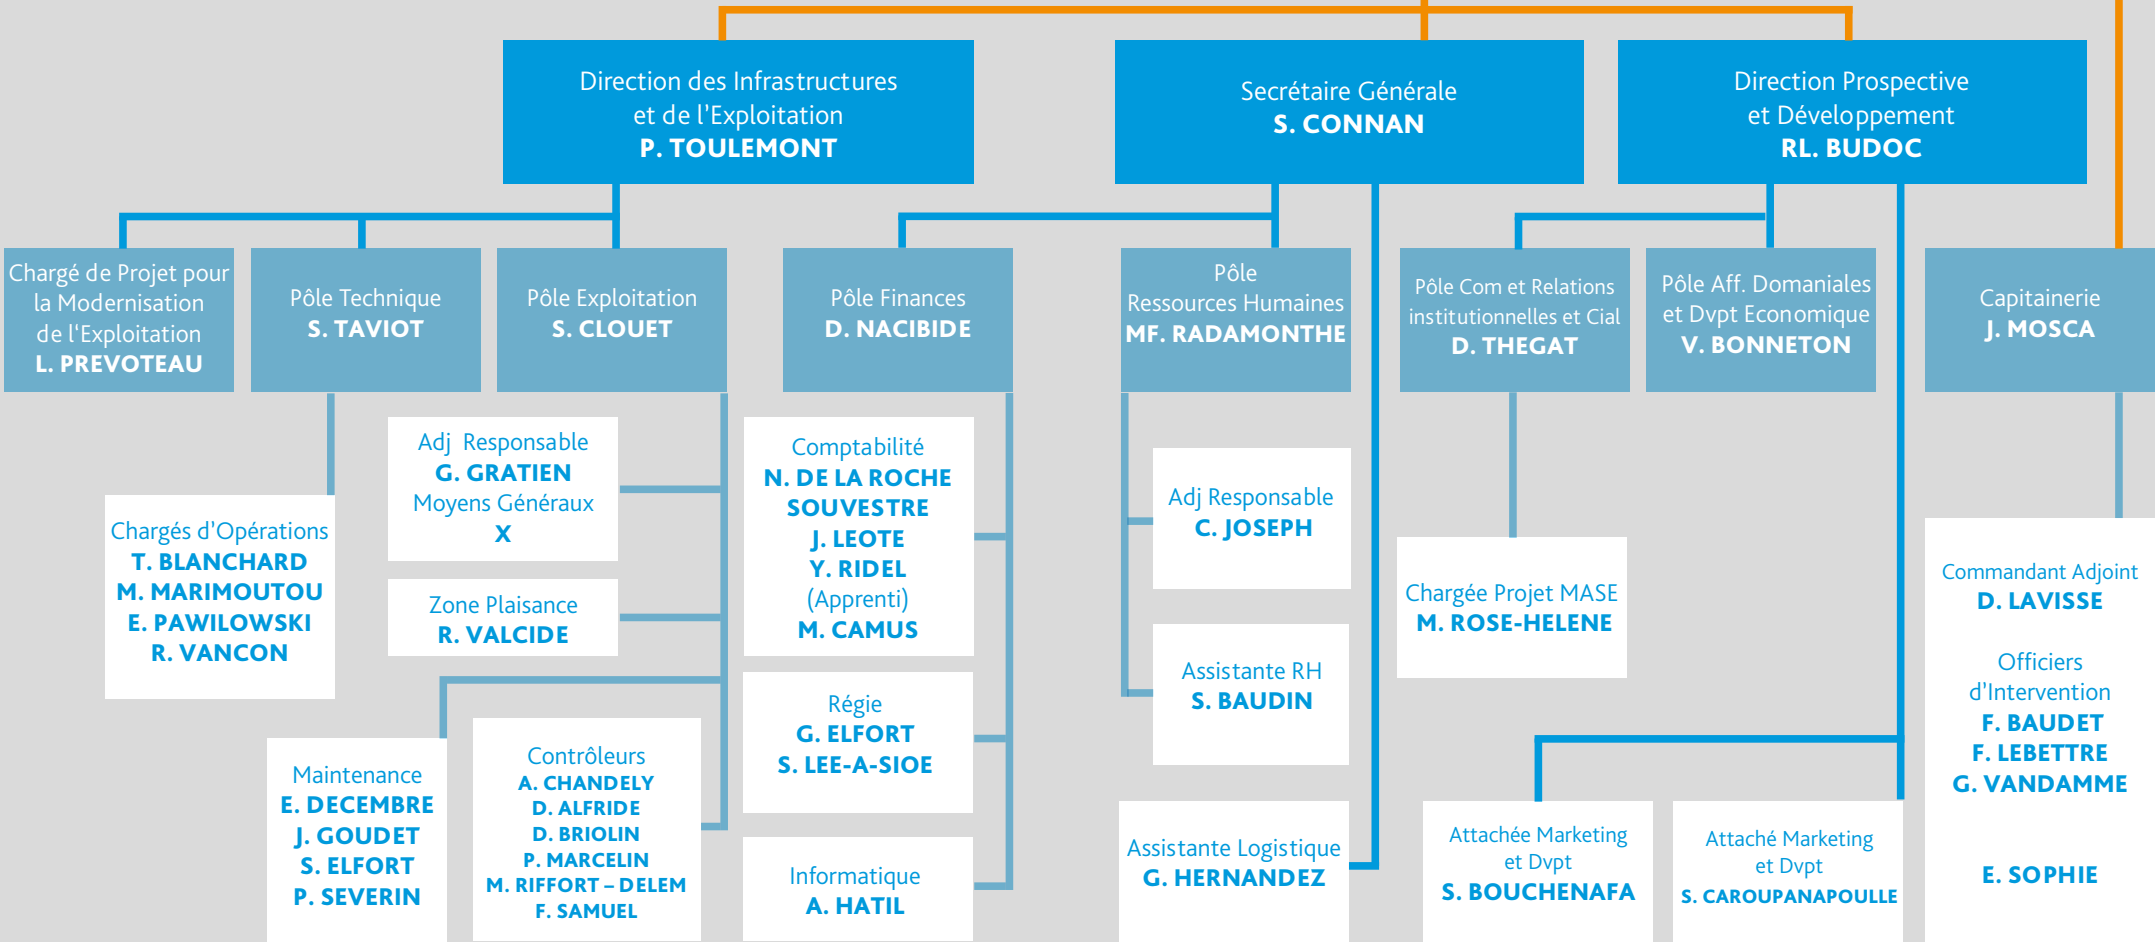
Direction des Infrastructures et de l'Exploitation
P. TOULEMONT

Secrétaire Générale
S. CONNAN

Direction Prospective et Développement
RL. BUDOC

Chargé de Projet pour la Modernisation de l'Exploitation
L. PREVOTEAU

Pôle Technique
S. TAVIOT

Pôle Exploitation
S. CLOUET

Pôle Finances
D. NACIBIDE

Pôle Ressources Humaines
MF. RADAMONTHE

Pôle Com et Relations institutionnelles et Cial
D. THEGAT

Pôle Aff. Domaniales et Dvpt Economique
V. BONNETON

Capitainerie
J. MOSCA

Chargés d'Opérations
T. BLANCHARD
M. MARIMOUTOU
E. PAWILOWSKI
R. VANCON

Adj Responsable
G. GRATIEN
Moyens Généraux
X

Zone Plaisance
R. VALCIDE

Maintenance
E. DECEMBRE
J. GOUDET
S. ELFORT
P. SEVERIN

Contrôleurs
A. CHANDELY
D. ALFRIDE
D. BRIOLIN
P. MARCELIN
M. RIFFORT – DELEM
F. SAMUEL

Comptabilité
N. DE LA ROCHE SOUVESTRE
J. LEOTE
Y. RIDEL
(Apprenti)
M. CAMUS

Régie
G. ELFORT
S. LEE-A-SIOE

Informatique
A. HATIL

Adj Responsable
C. JOSEPH

Assistante RH
S. BAUDIN

Assistante Logistique
G. HERNANDEZ

Chargée Projet MASE
M. ROSE-HELENE

Attachée Marketing et Dvpt
S. BOUCHENAFA

Attaché Marketing et Dvpt
S. CAROUPANAPOULLE

Commandant Adjoint
D. LAVISSE

Officiers d'Intervention
F. BAUDET
F. LEBETTRE
G. VANDAMME

E. SOPHIE